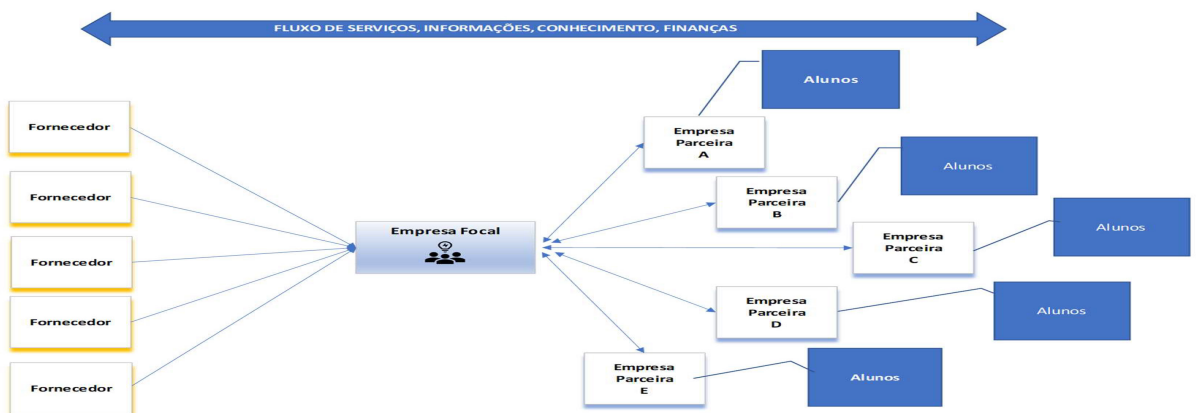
FLUXO DE SERVIÇOS, INFORMAÇÕES, CONHECIMENTO, FINANÇAS

Fornecedor

Fornecedor

Fornecedor

Fornecedor

Fornecedor

Empresa Focal

Empresa Parceira A

Alunos

Empresa Parceira B

Alunos

Empresa Parceira C

Alunos

Empresa Parceira D

Alunos

Empresa Parceira E

Alunos